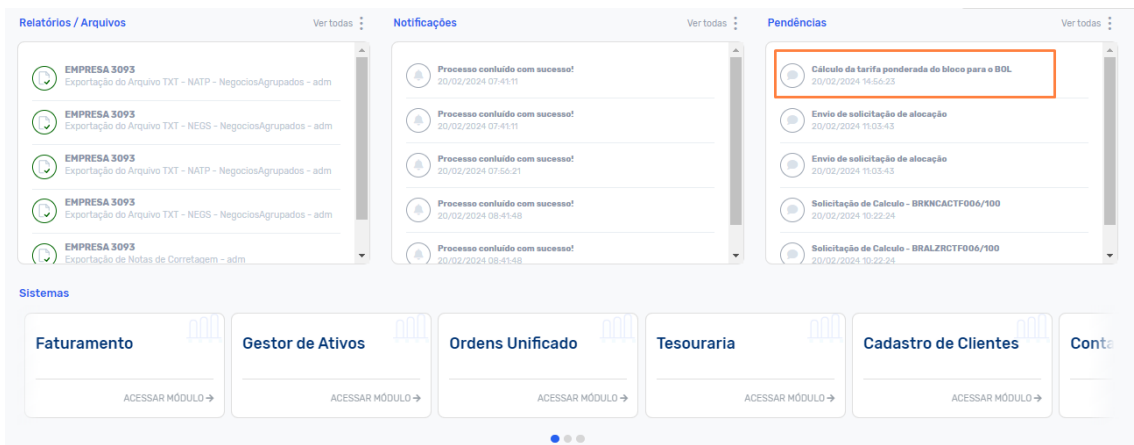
Relatórios / Arquivos
Ver todas

EMPRESA 3093
Exportação do Arquivo TXT - NATP - NegociosAgrupados - adm

EMPRESA 3093
Exportação do Arquivo TXT - NEGS - NegociosAgrupados - adm

EMPRESA 3093
Exportação do Arquivo TXT - NATP - NegociosAgrupados - adm

EMPRESA 3093
Exportação do Arquivo TXT - NEGS - NegociosAgrupados - adm

EMPRESA 3093
Exportação de Notas de Corretagem - adm

Notificações
Ver todas

Processo conluído com sucesso!
20/02/2024 07:41:11

Processo conluído com sucesso!
20/02/2024 07:41:11

Processo conluído com sucesso!
20/02/2024 07:56:21

Processo conluído com sucesso!
20/02/2024 08:41:48

Processo conluído com sucesso!
20/02/2024 08:41:48

Pendências
Ver todas

Cálculo da tarifa ponderada do bloco para o BOL
20/02/2024 14:56:23

Envio de solicitação de alocação
20/02/2024 11:03:43

Envio de solicitação de alocação
20/02/2024 11:03:43

Solicitação de Calculo - BRKNCACTF006/100
20/02/2024 10:22:24

Solicitação de Calculo - BRALZRCTF006/100
20/02/2024 10:22:24

Sistemas

Faturamento
ACESSAR MÓDULO →

Gestor de Ativos
ACESSAR MÓDULO →

Ordens Unificado
ACESSAR MÓDULO →

Tesouraria
ACESSAR MÓDULO →

Cadastro de Clientes
ACESSAR MÓDULO →

Conta